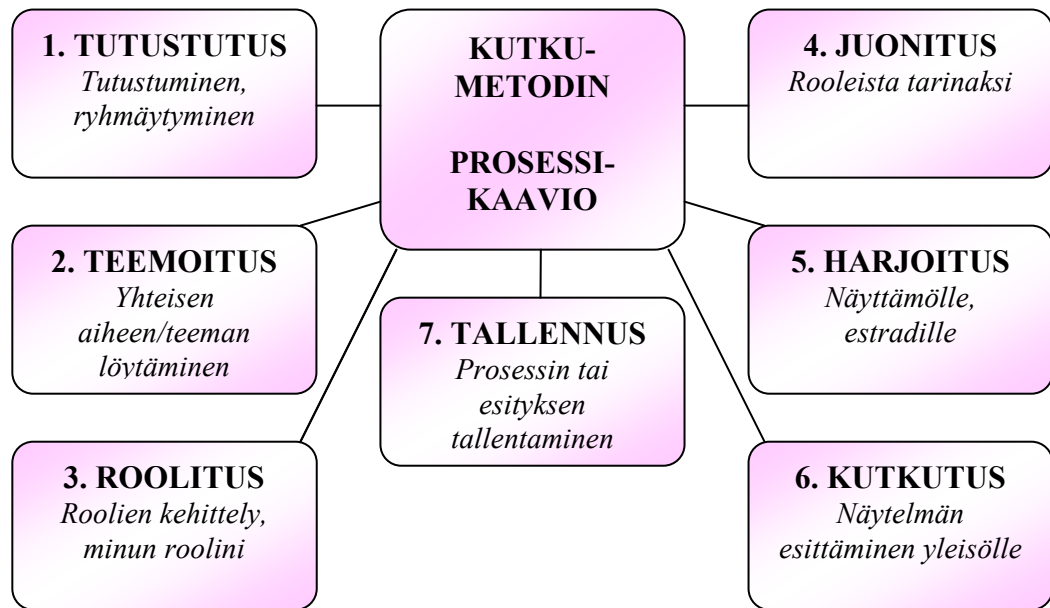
KUTKU-
METODIN

PROSESSI-
KAAVIO

1. TUTUSTUTUS
Tutustuminen, ryhmäytyminen

2. TEEMOITUS
Yhteisen aiheen/teeman löytäminen

3. ROOLITUS
Roolien kehittely, minun roolini

7. TALLENNUS
Prosessin tai esityksen tallentaminen

4. JUONITUS
Rooleista tarinaksi

5. HARJOITUS
Näyttämölle, estradille

6. KUTKUTUS
Näytelmän esittäminen yleisölle